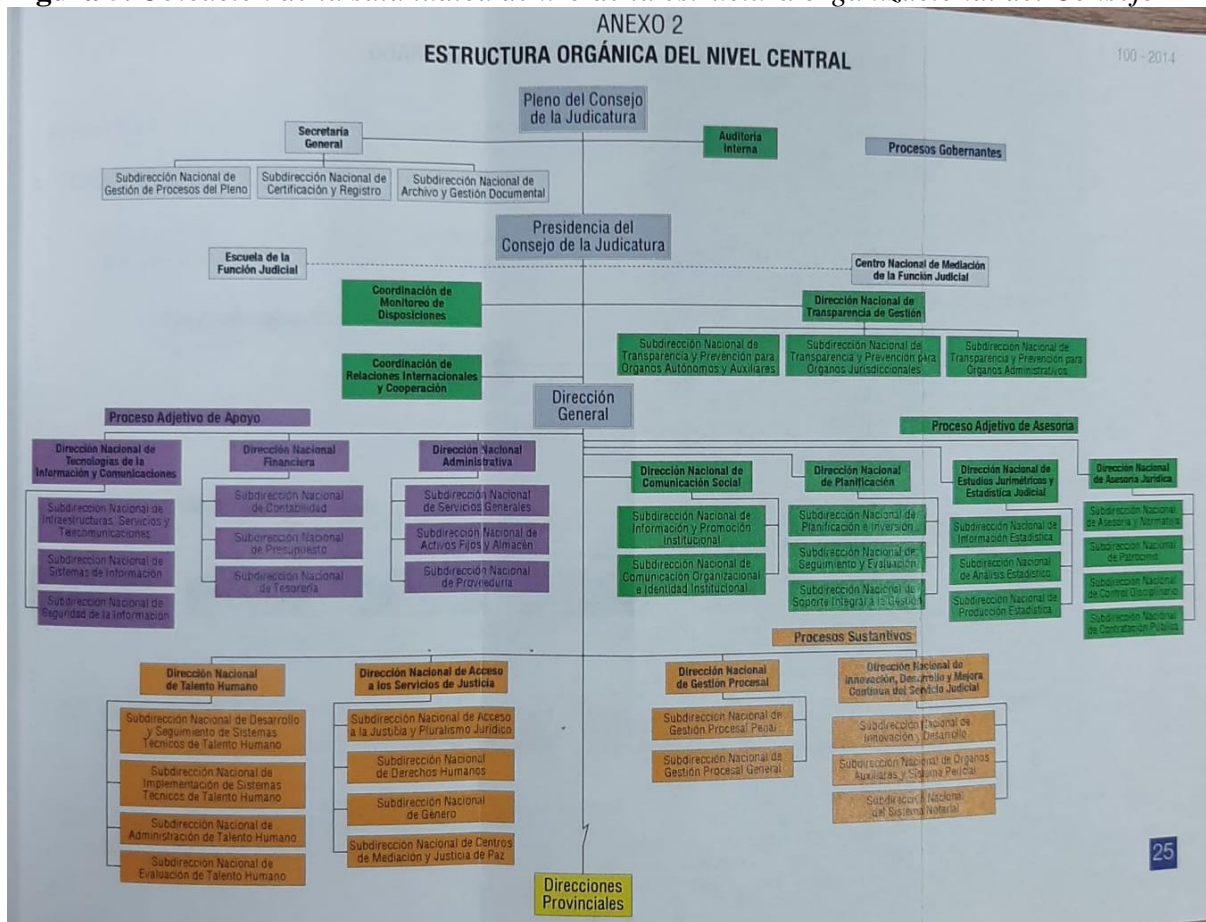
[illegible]

ANEXO 2
ESTRUCTURA ORGÁNICA DEL NIVEL CENTRAL

100 - 2014

Pleno del Consejo de la Judicatura

Secretaría General

Subdirección Nacional de Gestión de Procesos del Pleno

Subdirección Nacional de Certificación y Registro

Subdirección Nacional de Archivo y Gestión Documental

Auditoría Interna

Procesos Gobernantes

Presidencia del Consejo de la Judicatura

Escuela de la Función Judicial

Centro Nacional de Mediación de la Función Judicial

Coordinación de Monitoreo de Disposiciones

Dirección Nacional de Transparencia de Gestión

Subdirección Nacional de Transparencia y Prevención para Órganos Autónomos y Auxiliares

Subdirección Nacional de Transparencia y Prevención para Órganos Jurisdiccionales

Subdirección Nacional de Transparencia y Prevención para Órganos Administrativos

Coordinación de Relaciones Internacionales y Cooperación

Dirección General

Proceso Adjetivo de Apoyo

Proceso Adjetivo de Asesoría

Dirección Nacional de Tecnologías de la Información y Comunicaciones

Subdirección Nacional de Infraestructuras, Servicios y Telecomunicaciones

Subdirección Nacional de Sistemas de Información

Subdirección Nacional de Seguridad de la Información

Dirección Nacional Financiera

Subdirección Nacional de Contabilidad

Subdirección Nacional de Presupuesto

Subdirección Nacional de Tesorería

Dirección Nacional Administrativa

Subdirección Nacional de Servicios Generales

Subdirección Nacional de Activos Fijos y Almacén

Subdirección Nacional de Proveeduría

Dirección Nacional de Comunicación Social

Subdirección Nacional de Información y Promoción Institucional

Subdirección Nacional de Comunicación Organizacional e Identidad Institucional

Dirección Nacional de Planificación

Subdirección Nacional de Planificación e Inversión

Subdirección Nacional de Seguimiento y Evaluación

Subdirección Nacional de Soporte Integral a la Gestión

Dirección Nacional de Estudios Jurimétricos y Estadística Judicial

Subdirección Nacional de Información Estadística

Subdirección Nacional de Análisis Estadístico

Subdirección Nacional de Producción Estadística

Dirección Nacional de Asesoría Jurídica

Subdirección Nacional de Asesoría y Normativa

Subdirección Nacional de Patrocinio

Subdirección Nacional de Control Disciplinario

Subdirección Nacional de Contratación Pública

Procesos Sustantivos

Dirección Nacional de Talento Humano

Subdirección Nacional de Desarrollo y Seguimiento de Sistemas Técnicos de Talento Humano

Subdirección Nacional de Implementación de Sistemas Técnicos de Talento Humano

Subdirección Nacional de Administración de Talento Humano

Subdirección Nacional de Evaluación de Talento Humano

Dirección Nacional de Acceso a los Servicios de Justicia

Subdirección Nacional de Acceso a la Justicia y Pluralismo Jurídico

Subdirección Nacional de Derechos Humanos

Subdirección Nacional de Género

Subdirección Nacional de Centros de Mediación y Justicia de Paz

Dirección Nacional de Gestión Procesal

Subdirección Nacional de Gestión Procesal Penal

Subdirección Nacional de Gestión Procesal General

Dirección Nacional de Innovación, Desarrollo y Mejora Continua del Servicio Judicial

Subdirección Nacional de Innovación y Desarrollo

Subdirección Nacional de Órganos Auxiliares y Sistema Pericial

Subdirección Nacional del Sistema Notarial

Direcciones Provinciales

25